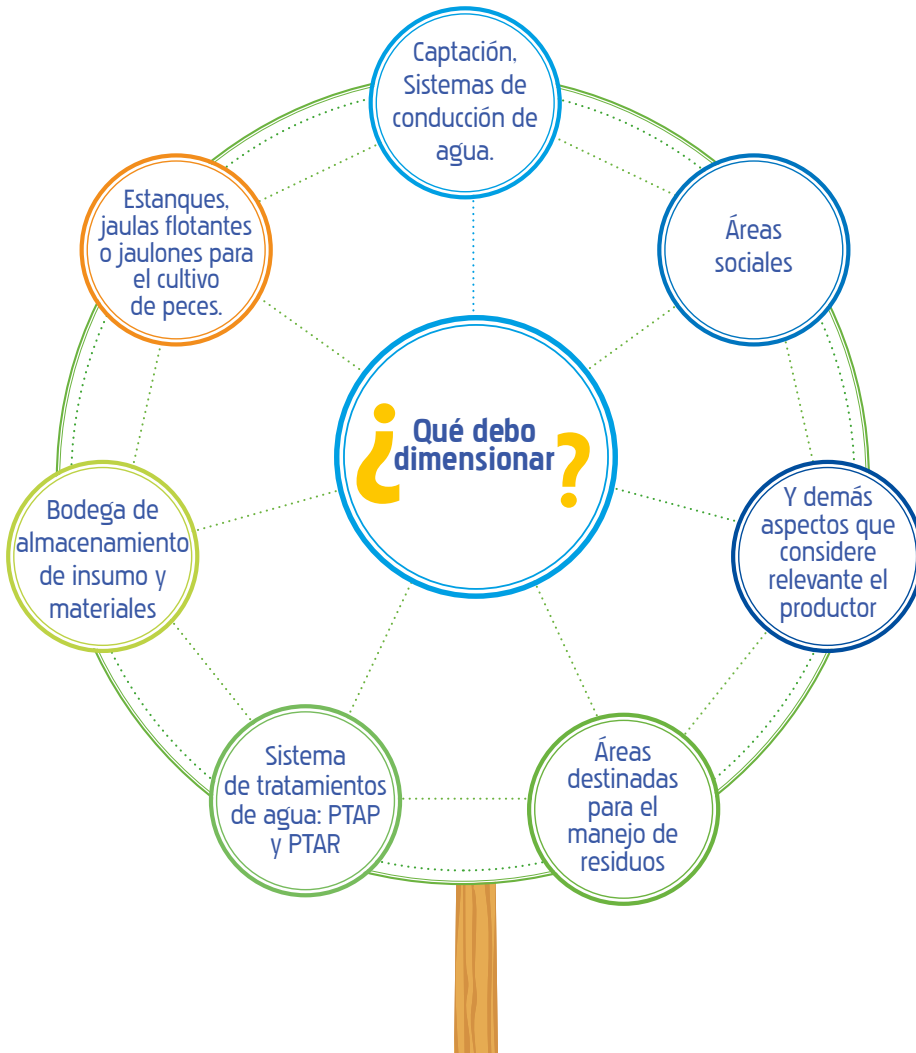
¿Qué debo dimensionar?

Captación, Sistemas de conducción de agua.

Áreas sociales

Y demás aspectos que considere relevante el productor

Áreas destinadas para el manejo de residuos

Sistema de tratamientos de agua: PTAP y PTAR

Bodega de almacenamiento de insumo y materiales

Estanques, jaulas flotantes o jaulones para el cultivo de peces.